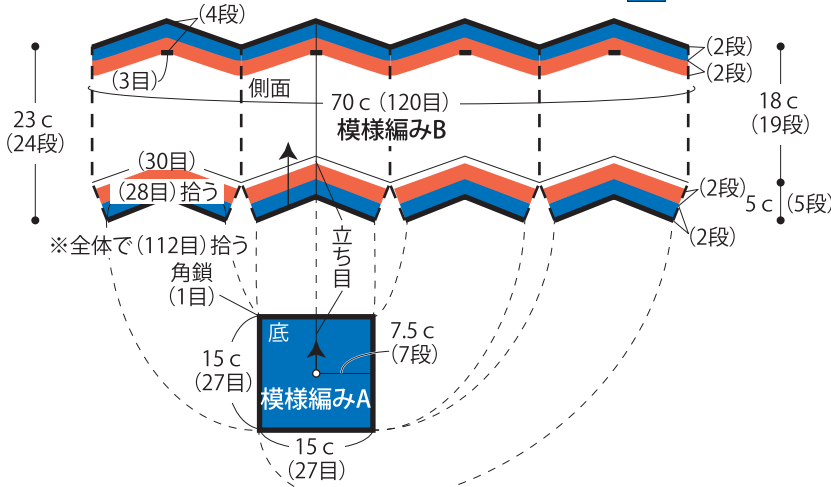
(4段)
(2段)
(2段)
(3目)
側面
23 c
(24段)
70 c (120目)
模様編みB
18 c
(19段)
(30目)
(28目) 拾う
(2段)
5 c
(5段)
(2段)
※全体で(112目) 拾う
立ち目
角鎖
(1目)
底
7.5 c
(7段)
15 c
(27目)
模様編みA
15 c
(27目)